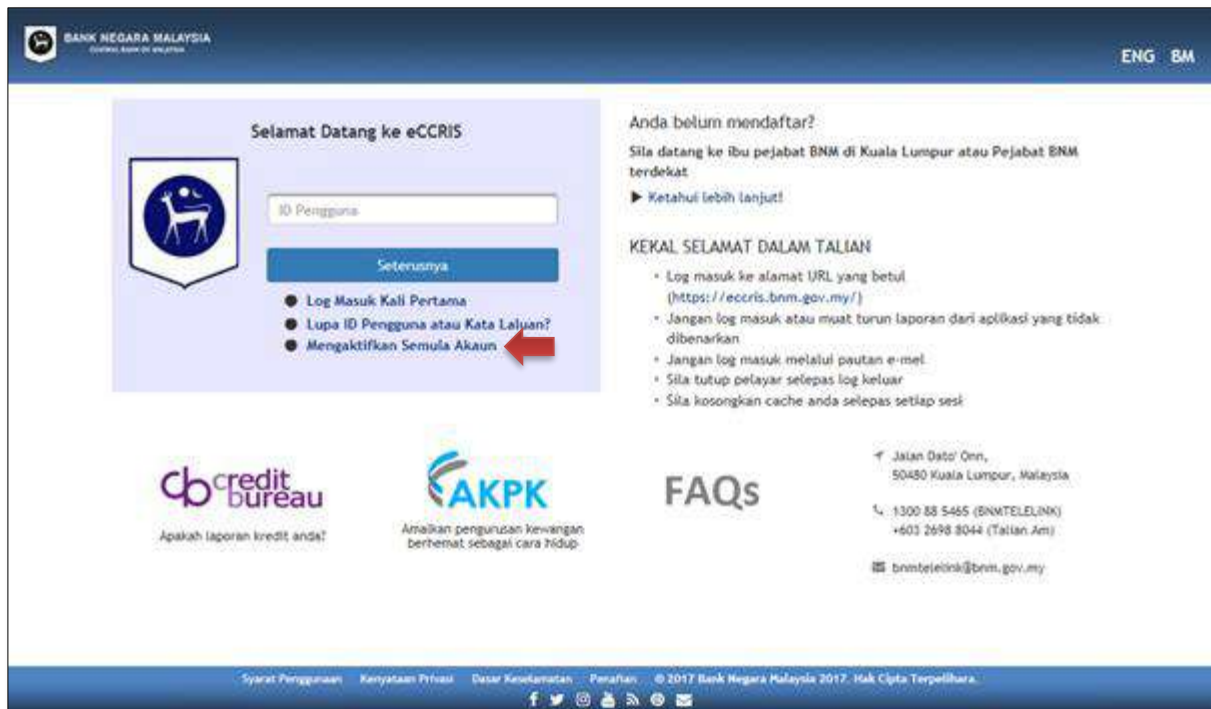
BANK NEGARA MALAYSIA
CENTRAL BANK OF MALAYSIA

ENG BM

Selamat Datang ke eCCRIS

ID Pengguna

Seterusnya

Log Masuk Kali Pertama
Lupa ID Pengguna atau Kata Laluan?
Mengaktifkan Semula Akaun

Anda belum mendaftar?

Sila datang ke ibu pejabat BNM di Kuala Lumpur atau Pejabat BNM terdekat

Ketahui lebih lanjut!

KEKAL SELAMAT DALAM TALIAN

- Log masuk ke alamat URL yang betul (https://eccris.bnm.gov.my/)
- Jangan log masuk atau muat turun laporan dari aplikasi yang tidak dibenarkan
- Jangan log masuk melalui pautan e-mel
- Sila tutup pelayar selepas log keluar
- Sila kosongkan cache anda selepas setiap sesi

credit bureau
Apakah laporan kredit anda?

AKPK
Amalkan pengurusan kewangan berhemat sebagai cara hidup

FAQs

Jalan Dato' Onn, 50480 Kuala Lumpur, Malaysia

1300 88 5465 (BNMTELELINK)
+603 2698 8044 (Talian Am)

bnmtelelink@bnm.gov.my

Syarat Penggunaan Kenyataan Privasi Dasar Keselamatan Penafian © 2017 Bank Negara Malaysia 2017. Hak Cipta Terpelihara.